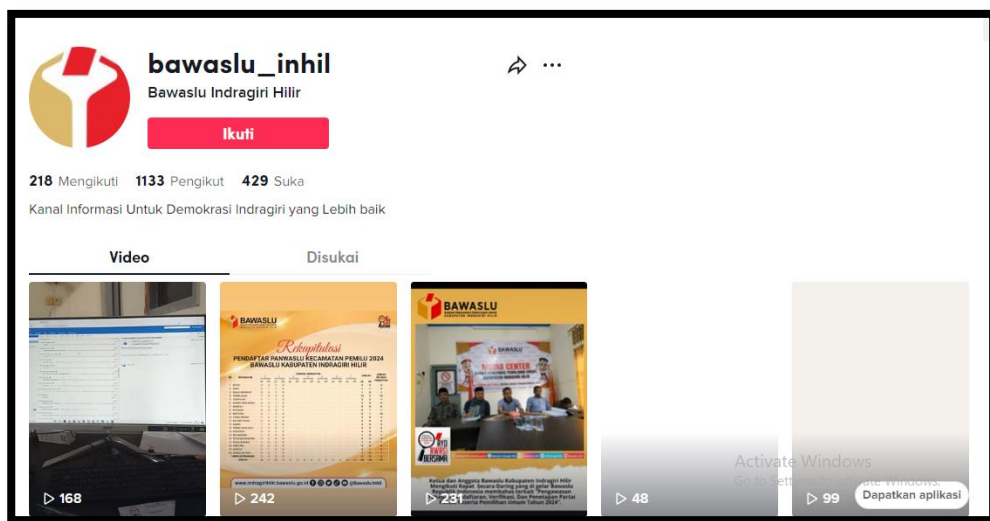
bawaslu_inhil
Bawaslu Indragiri Hilir

Ikuti

218 Mengikuti 1133 Pengikut 429 Suka

Kanal Informasi Untuk Demokrasi Indragiri yang Lebih baik

Video Disukai

BAWASLU
Rekapitulasi
PENDAFTAR PANWASLU KECAMATAN PEMILU 2024
BAWASLU KABUPATEN INDRAGIRI HILIR
www.indragirihilir.bawaslu.go.id @bawaslu.inhil

BAWASLU
BAWASLU
MEDIA CENTER

Ketua dan Anggota Bawaslu Kabupaten Indragiri Hilir Mengikuti Rapat Secara Daring yang di gelar Bawaslu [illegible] Indonesia membahas terkait "Pengawasan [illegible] daftaran, Verifikasi, Dan Penetapan Partai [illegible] serta Pemilihan Umum Tahun 2024"

168 242 231 48 99

Activate Windows
Go to Settings to activate Windows.

Dapatkan aplikasi